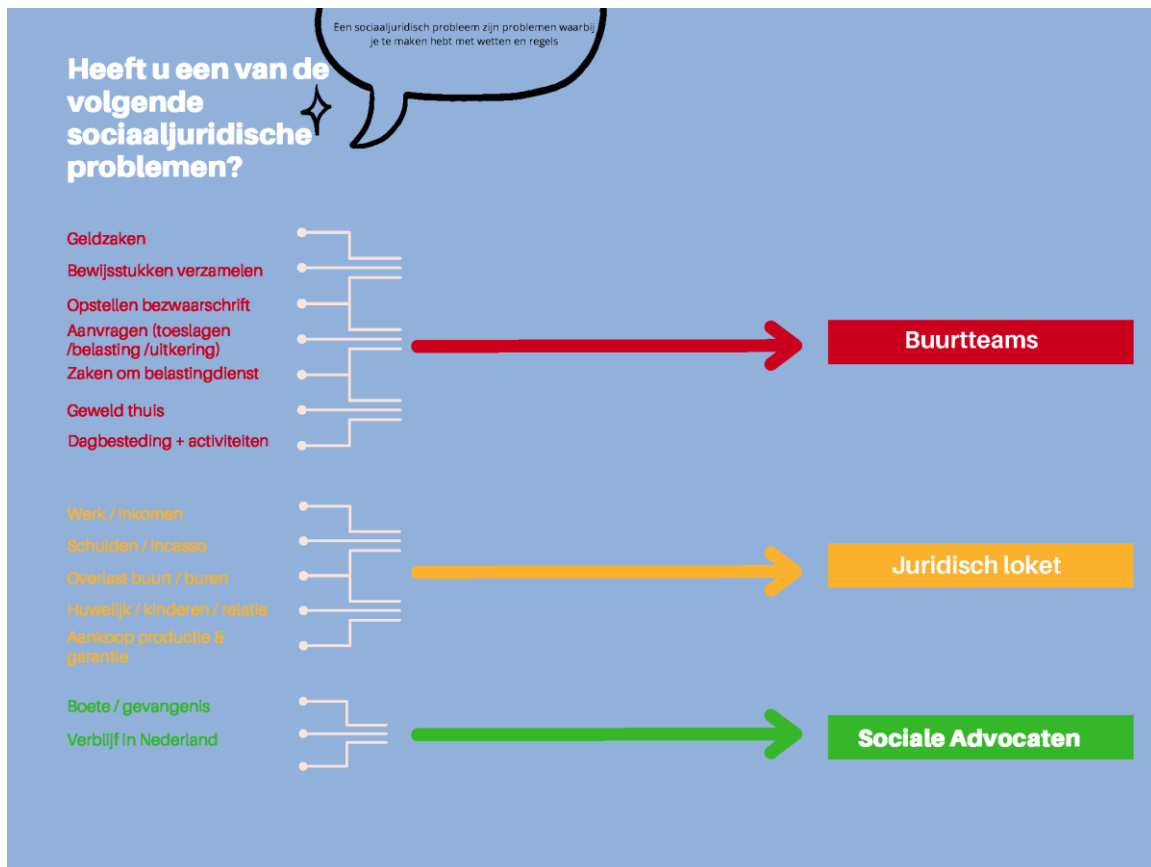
Een sociaaljuridisch probleem zijn problemen waarbij je te maken hebt met wetten en regels

Heeft u een van de volgende sociaaljuridische problemen?

Geldzaken
Bewijsstukken verzamelen
Opstellen bezwaarschrift
Aanvragen (toeslagen /belasting /uitkering)
Zaken om belastingdienst
Geweld thuis
Dagbesteding + activiteiten

Buurtteams

Werk / inkomen
Schulden / incasso
Overlast buurt / buren
Huwelijk / kinderen / relatie
Aankoop productie & garantie

Juridisch loket

Boete / gevangenis
Verblijf in Nederland

Sociale Advocaten